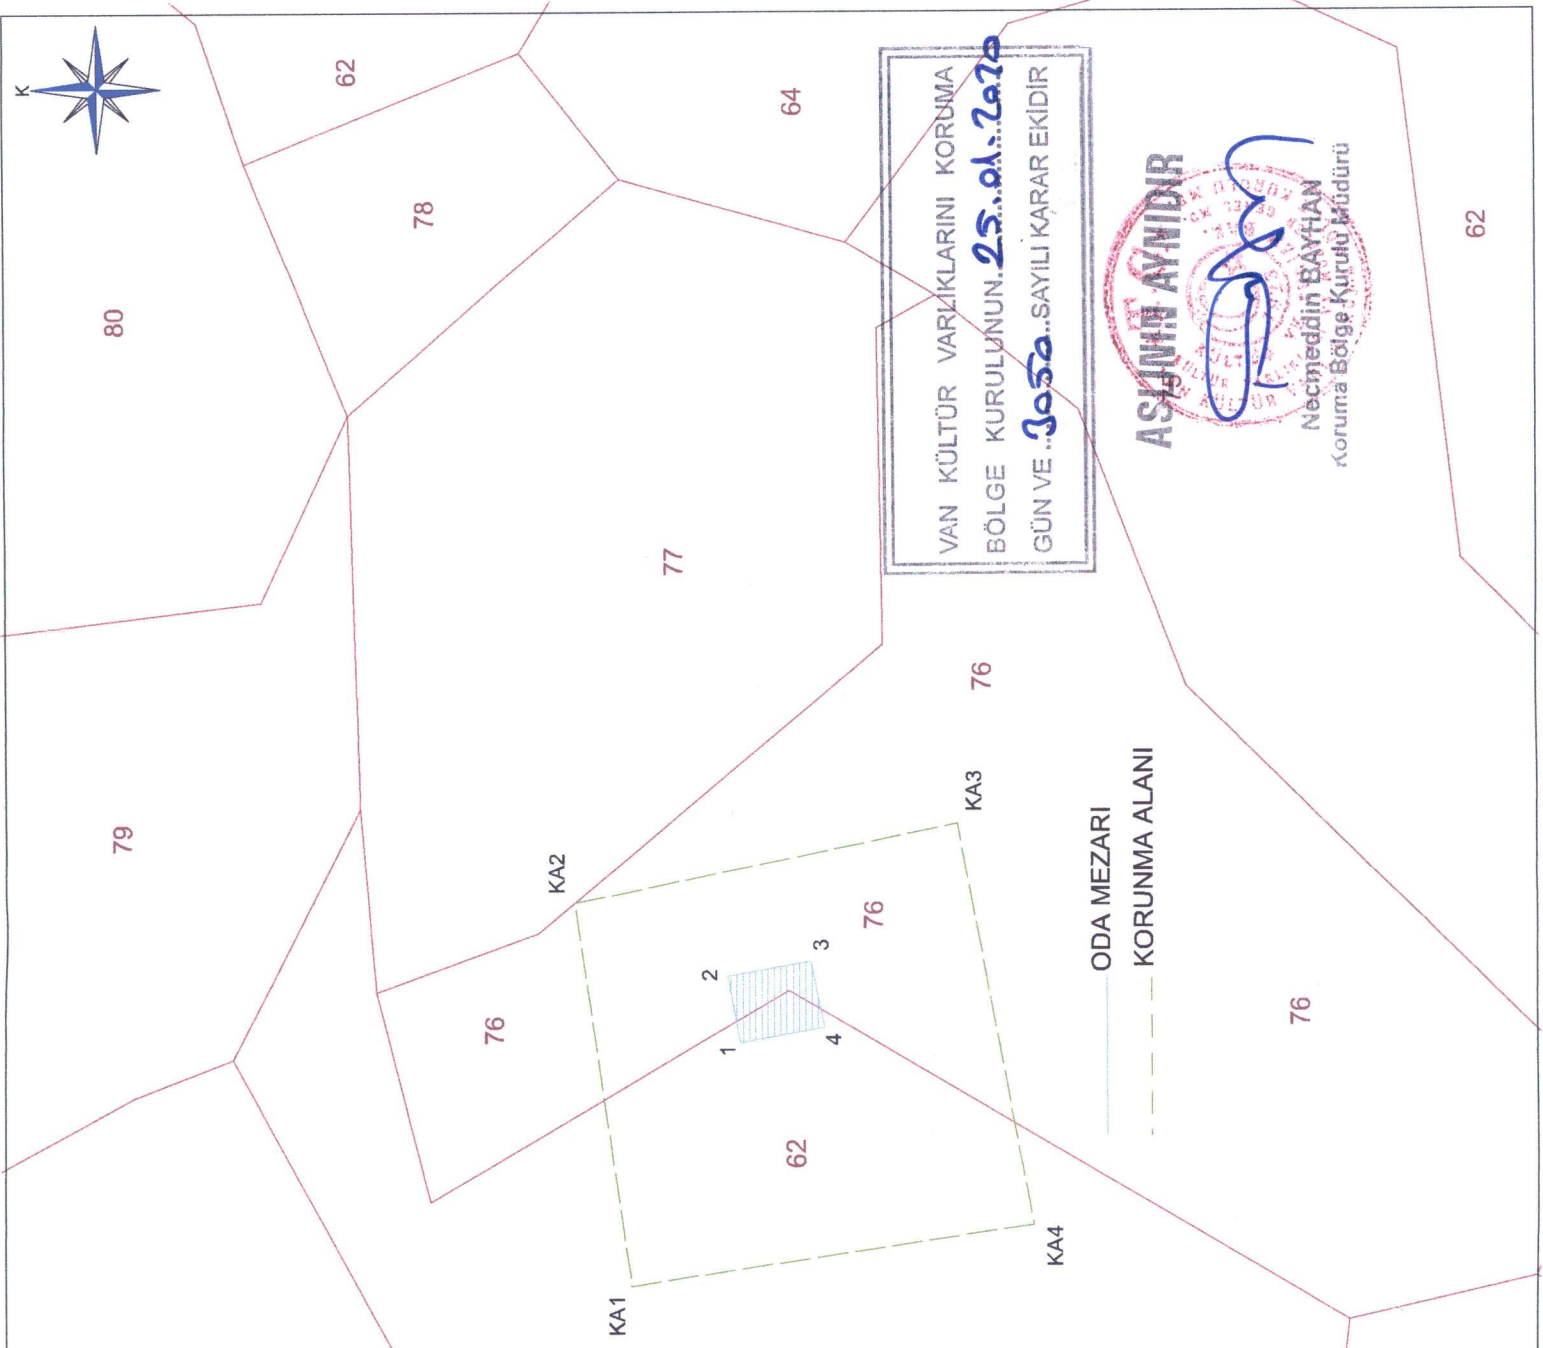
K

62

64

78

80

VAN KÜLTÜR VARLIKLARINI KORUMA BÖLGE KURULUNUN 25.01.2020 GÜN VE 3050 SAYILI KARAR EKİDİR

ASLININ AYNIDIR

Necmeddin BAYHAN
Koruma Bölge Kurulu Müdürü

62

77

76

79

KA2

KA3

76

2

3

1

4

76

ODA MEZARI

KORUNMA ALANI

76

62

KA4

KA1